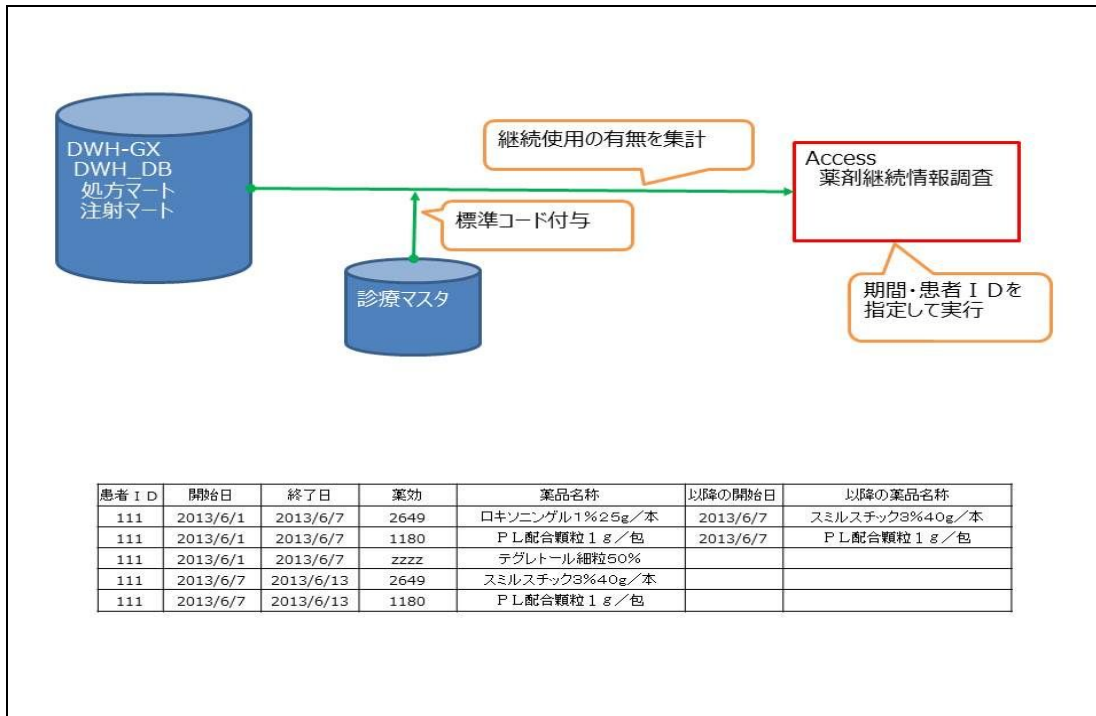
DWH-GX
DWH_DB
処方マート
注射マート

継続使用の有無を集計

Access
薬剤継続情報調査

標準コード付与

診療マスタ

期間・患者ＩＤを指定して実行

| 患者ＩＤ | 開始日 | 終了日 | 薬効 | 薬品名称 | 以降の開始日 | 以降の薬品名称 |
|---|---|---|---|---|---|---|
| 111 | 2013/6/1 | 2013/6/7 | 2649 | ロキソニンゲル1%25g／本 | 2013/6/7 | スミルスチック3%40g／本 |
| 111 | 2013/6/1 | 2013/6/7 | 1180 | ＰＬ配合顆粒１ｇ／包 | 2013/6/7 | ＰＬ配合顆粒１ｇ／包 |
| 111 | 2013/6/1 | 2013/6/7 | zzzz | テグレトール細粒50% | | |
| 111 | 2013/6/7 | 2013/6/13 | 2649 | スミルスチック3%40g／本 | | |
| 111 | 2013/6/7 | 2013/6/13 | 1180 | ＰＬ配合顆粒１ｇ／包 | | |